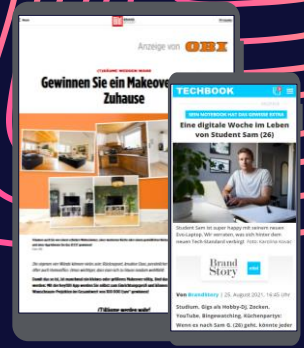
Anzeige von OBI

Gewinnen Sie ein Makeover für Ihr Zuhause

TECHBOOK

Eine digitale Woche im Leben von Student Sam (26)

Student Sam ist super happy mit seinem neuen DocLaptop. Wir verraten, was sich hinter dem neuen Tech-Standard verbirgt

Brand Story

Von BrandStory | 25. August 2021, 16:45 Uhr

Studium, Digi als Hobby-DJ, Zocken, YouTube, Bingewatching, Küchenpartys: Wenn es nach Sam G. (26) geht, könnte jeder